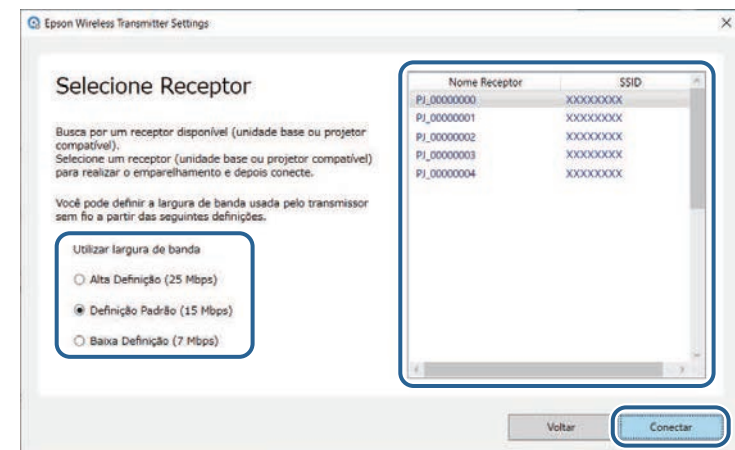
Epson Wireless Transmitter Settings

×

Selecione Receptor

Busca por um receptor disponível (unidade base ou projetor compatível).
Selecione um receptor (unidade base ou projetor compatível) para realizar o emparelhamento e depois conecte.

Você pode definir a largura de banda usada pelo transmissor sem fio a partir das seguintes definições.

Utilizar largura de banda

Alta Definição (25 Mbps)

Definição Padrão (15 Mbps)

Baixa Definição (7 Mbps)

| Nome Receptor | SSID |
|---|---|
| PJ_00000000 | XXXXXXXX |
| PJ_00000001 | XXXXXXXX |
| PJ_00000002 | XXXXXXXX |
| PJ_00000003 | XXXXXXXX |
| PJ_00000004 | XXXXXXXX |

Voltar

Conectar